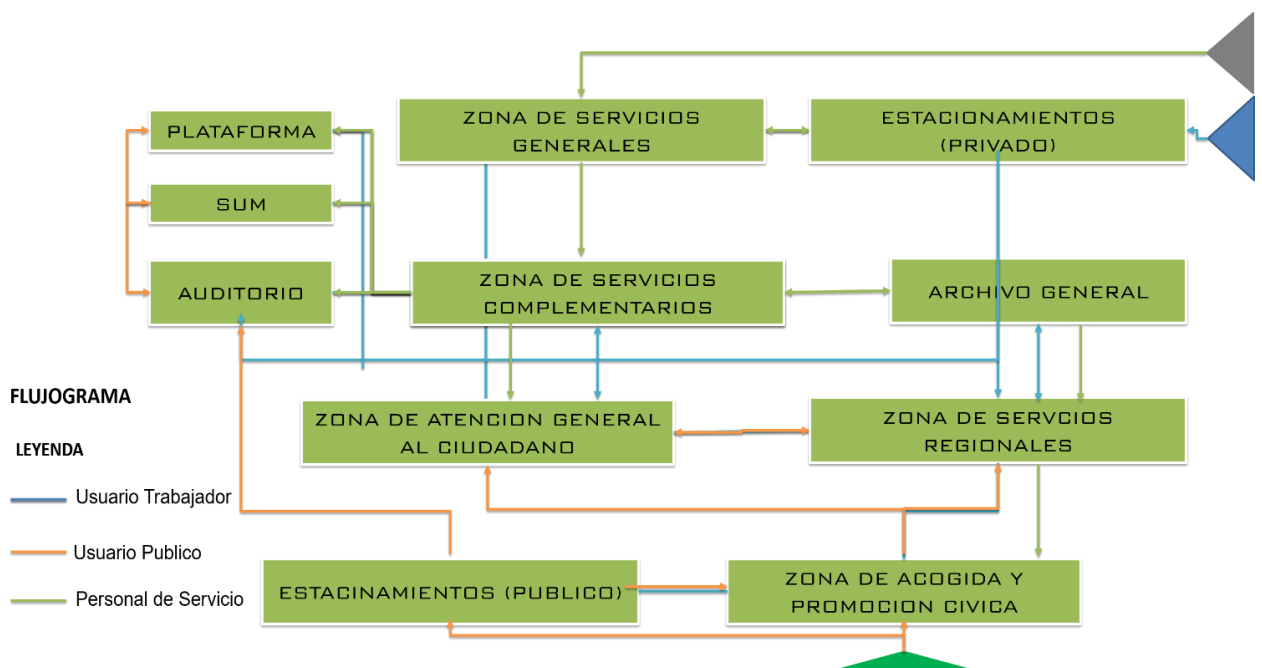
ZONA DE SERVICIOS GENERALES

ESTACIONAMIENTOS (PRIVADO)

PLATAFORMA

SUM

AUDITORIO

ZONA DE SERVICIOS COMPLEMENTARIOS

ARCHIVO GENERAL

FLUJOGRAMA

LEYENDA

Usuario Trabajador

Usuario Publico

Personal de Servicio

ZONA DE ATENCION GENERAL AL CIUDADANO

ZONA DE SERVCIOS REGIONALES

ESTACINAMIENTOS (PUBLICO)

ZONA DE ACOGIDA Y PROMOCION CIVICA